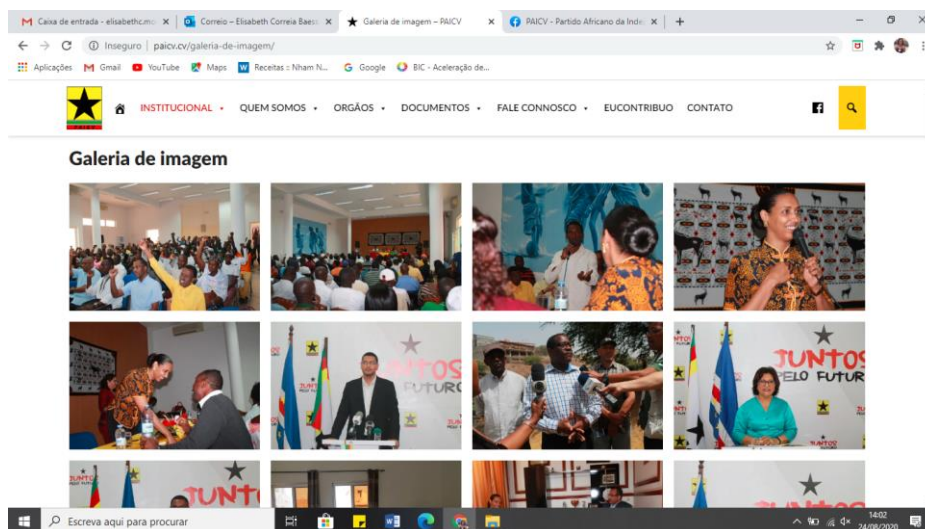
Caixa de entrada - elisabethc.mc × | Correio – Elisabeth Correia Baess × | Galeria de imagem – PAICV × | PAICV - Partido Africano da Inde × | +

Inseguro | paicv.cv/galeria-de-imagem/

Aplicações Gmail YouTube Maps Receitas :: Nham N... Google BIC - Aceleração de...

PAICV

INSTITUCIONAL • QUEM SOMOS • ORGÃOS • DOCUMENTOS • FALE CONNOSCO • EUCONTRIBUO CONTATO

Galeria de imagem

JUNTOS FUTURO

JUNTOS PELO FUTURO

JUNTO

Escreva aqui para procurar

14:02 24/08/2020